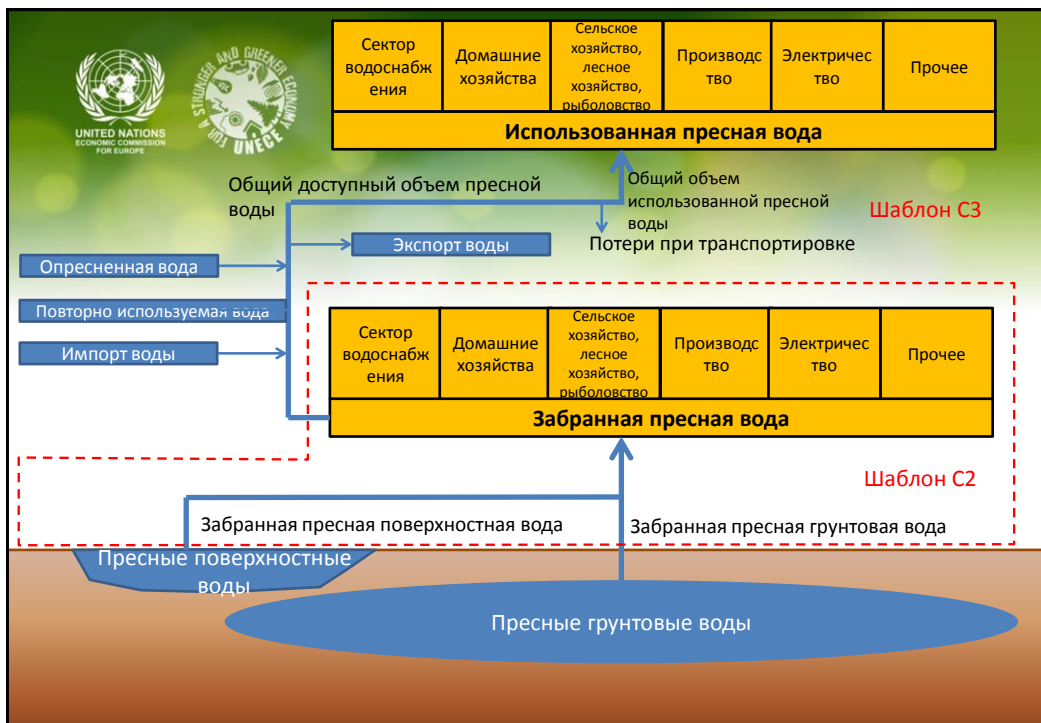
UNITED NATIONS
ECONOMIC COMMISSION FOR EUROPE

FOR A STRONGER AND GREENER ECONOMY
UNECE

| Сектор водоснабжения | Домашние хозяйства | Сельское хозяйство, лесное хозяйство, рыболовство | Производство | Электричество | Прочее |
|---|---|---|---|---|---|

Использованная пресная вода

Общий доступный объем пресной воды

Общий объем использованной пресной воды

Шаблон С3

Экспорт воды

Потери при транспортировке

Опресненная вода

Повторно используемая вода

Импорт воды

| Сектор водоснабжения | Домашние хозяйства | Сельское хозяйство, лесное хозяйство, рыболовство | Производство | Электричество | Прочее |
|---|---|---|---|---|---|

Забранная пресная вода

Шаблон С2

Забранная пресная поверхностная вода

Забранная пресная грунтовая вода

Пресные поверхностные воды

Пресные грунтовые воды